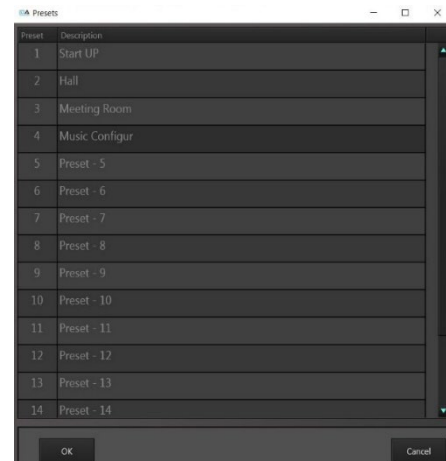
Presets

| Preset | Description |
|---|---|
| 1 | Start UP |
| 2 | Hall |
| 3 | Meeting Room |
| 4 | Music Configur |
| 5 | Preset - 5 |
| 6 | Preset - 6 |
| 7 | Preset - 7 |
| 8 | Preset - 8 |
| 9 | Preset - 9 |
| 10 | Preset - 10 |
| 11 | Preset - 11 |
| 12 | Preset - 12 |
| 13 | Preset - 13 |
| 14 | Preset - 14 |

OK

Cancel